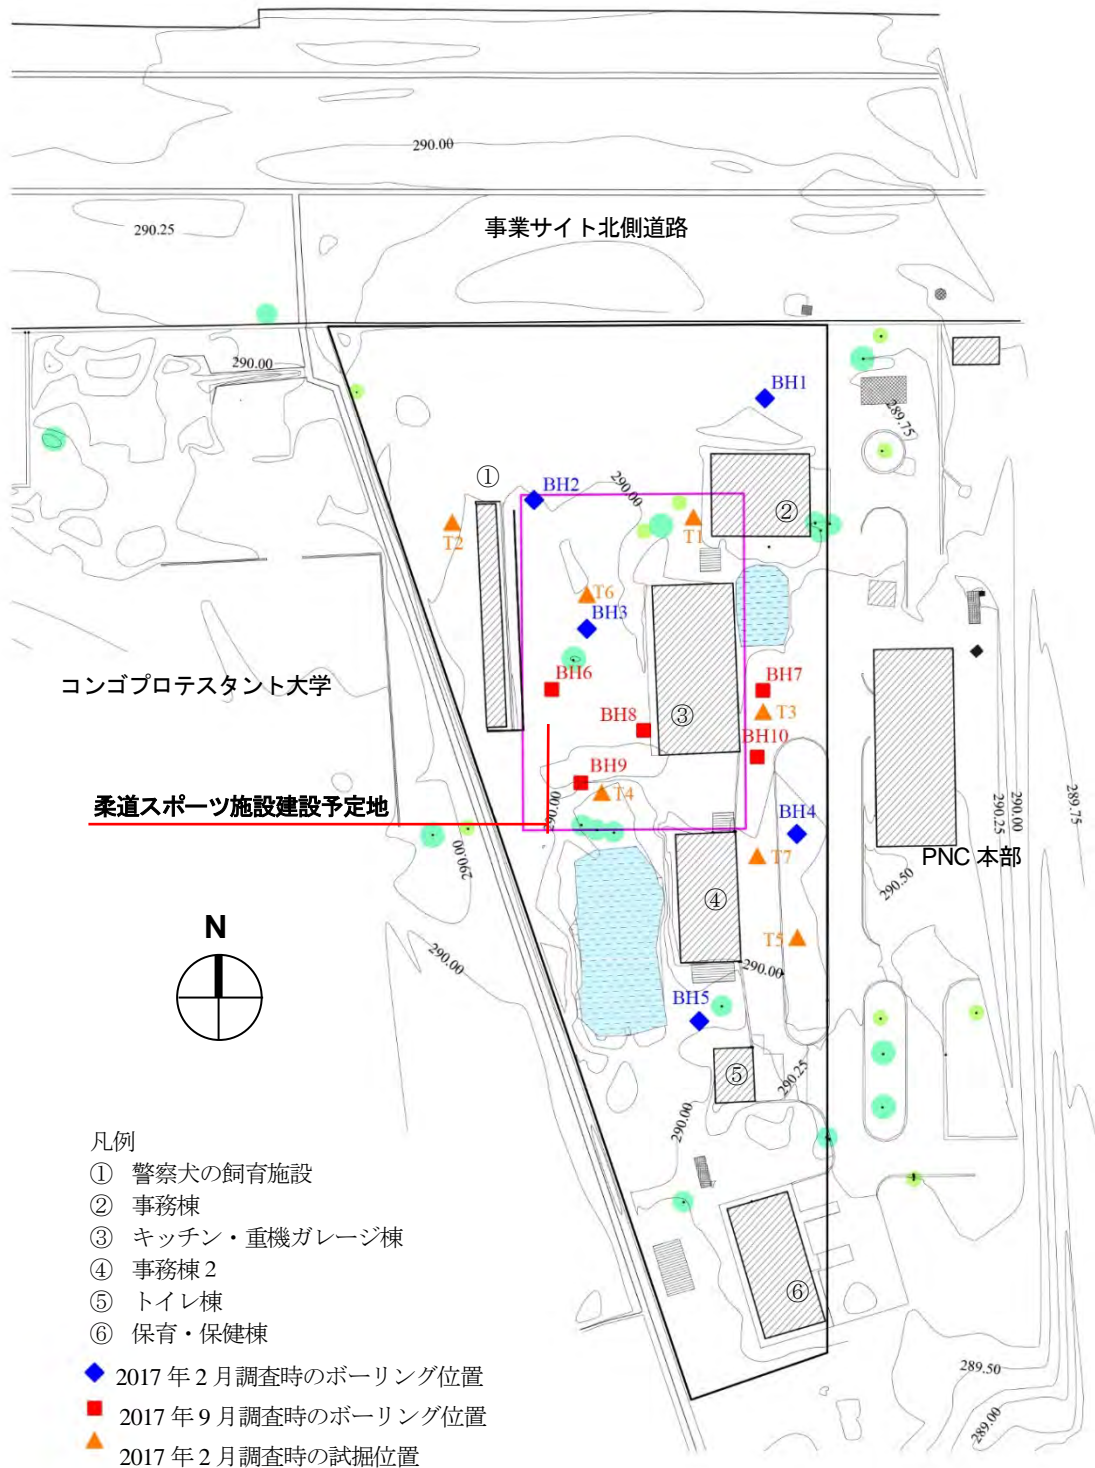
290.00

290.25

事業サイト北側道路

290.00

289.75

BH1

①

BH2

290.00

②

T2

T1

T6

BH3

コンゴプロテスタント大学

BH6

BH7

T3

BH8

③

BH10

BH9

T4

柔道スポーツ施設建設予定地

290.00

BH4

290.00

290.25

290.00

289.75

PNC 本部

T7

290.50

④

N

290.00

T5

290.00

BH5

⑤

290.25

290.00

⑥

289.50

289.00

凡例
① 警察犬の飼育施設
② 事務棟
③ キッチン・重機ガレージ棟
④ 事務棟 2
⑤ トイレ棟
⑥ 保育・保健棟
2017 年 2 月調査時のボーリング位置
2017 年 9 月調査時のボーリング位置
2017 年 2 月調査時の試掘位置